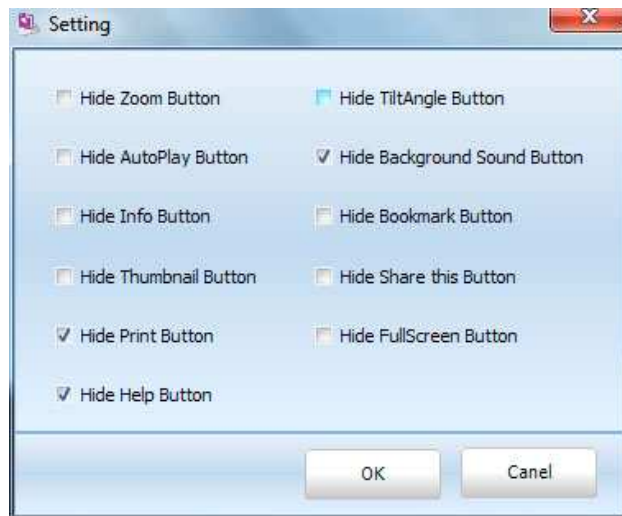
Setting

Hide Zoom Button

Hide AutoPlay Button

Hide Info Button

Hide Thumbnail Button

Hide Print Button

Hide Help Button

Hide TiltAngle Button

Hide Background Sound Button

Hide Bookmark Button

Hide Share this Button

Hide FullScreen Button

OK

Canel